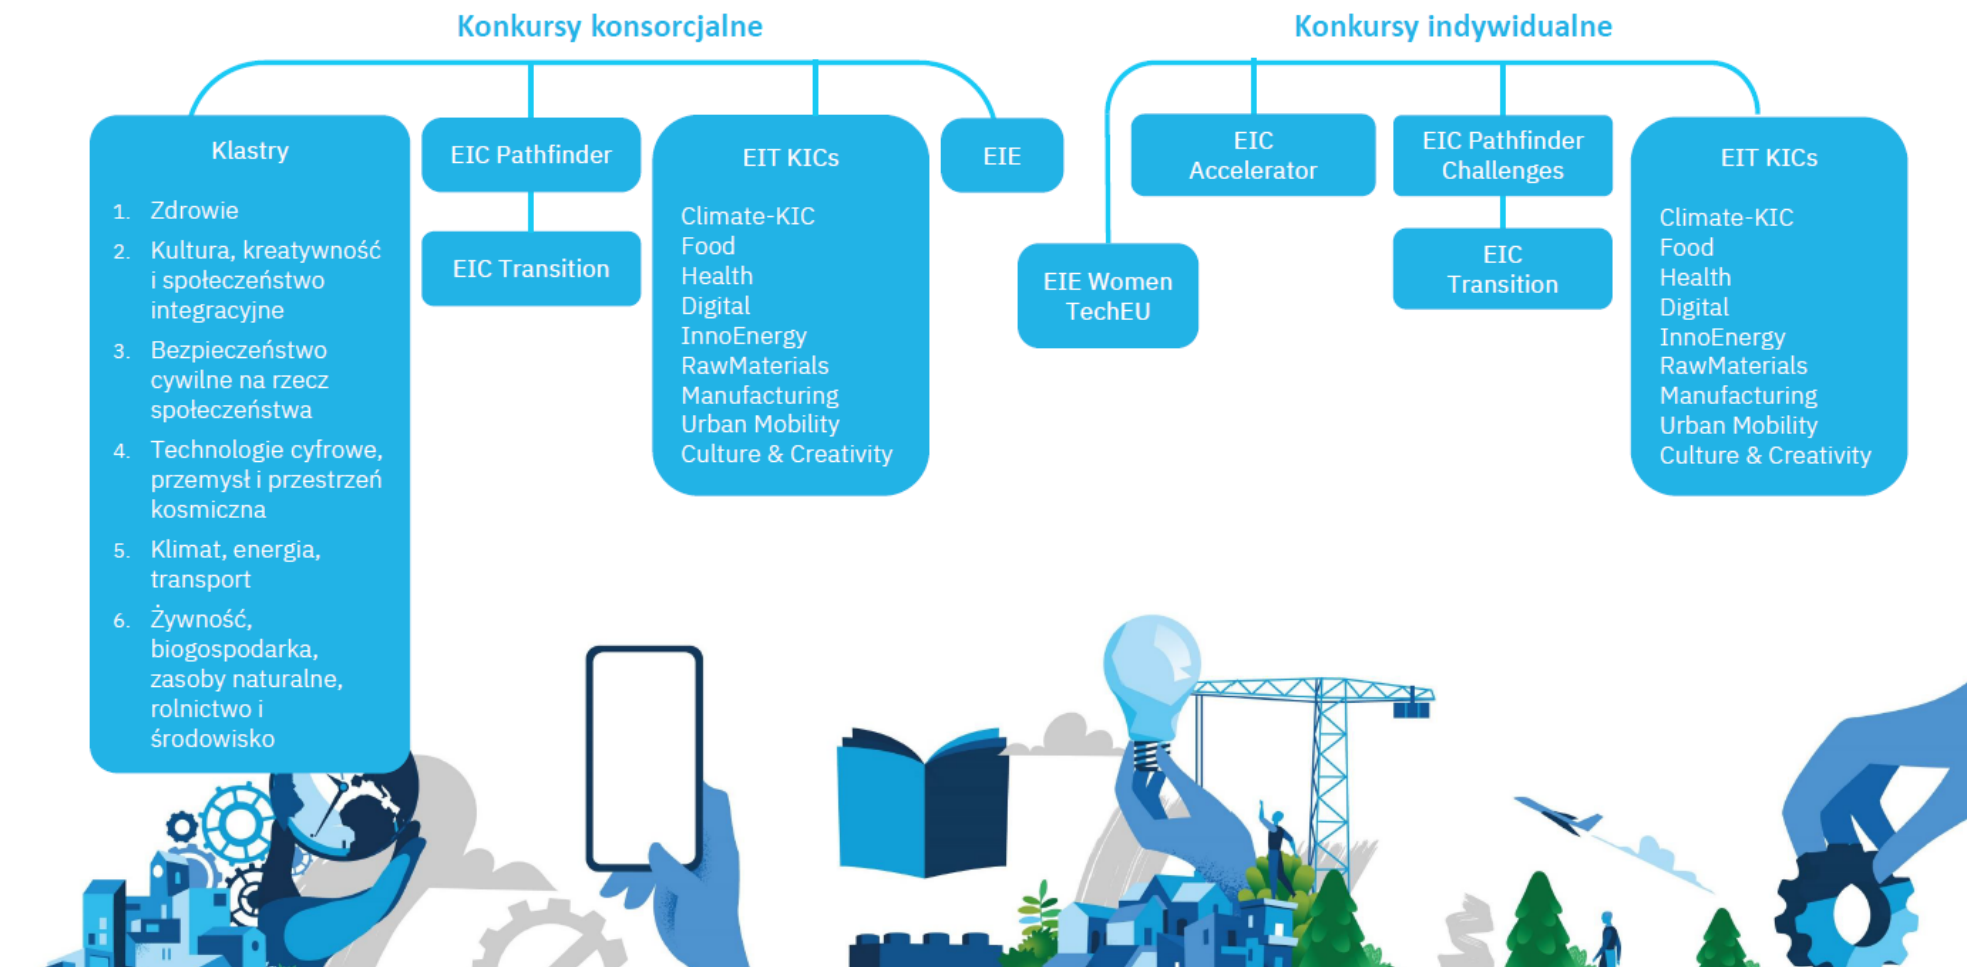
Konkursy konsorcjalne

Klastry

1. Zdrowie
2. Kultura, kreatywność i społeczeństwo integracyjne
3. Bezpieczeństwo cywilne na rzecz społeczeństwa
4. Technologie cyfrowe, przemysł i przestrzeń kosmiczna
5. Klimat, energia, transport
6. Żywność, biogospodarka, zasoby naturalne, rolnictwo i środowisko

EIC Pathfinder

EIC Transition

EIT KICs

Climate-KIC
Food
Health
Digital
InnoEnergy
RawMaterials
Manufacturing
Urban Mobility
Culture & Creativity

EIE

Konkursy indywidualne

EIC Accelerator

EIE Women TechEU

EIC Pathfinder Challenges

EIC Transition

EIT KICs

Climate-KIC
Food
Health
Digital
InnoEnergy
RawMaterials
Manufacturing
Urban Mobility
Culture & Creativity